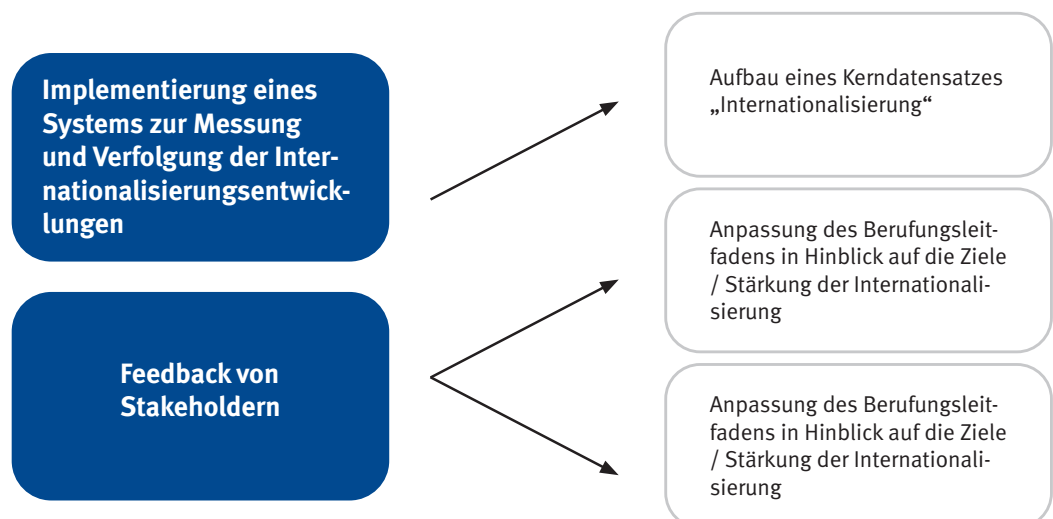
Implementierung eines Systems zur Messung und Verfolgung der Internationalisierungsentwicklungen

Feedback von Stakeholdern

Aufbau eines Kerndatensatzes „Internationalisierung“

Anpassung des Berufungsleitfadens in Hinblick auf die Ziele / Stärkung der Internationalisierung

Anpassung des Berufungsleitfadens in Hinblick auf die Ziele / Stärkung der Internationalisierung